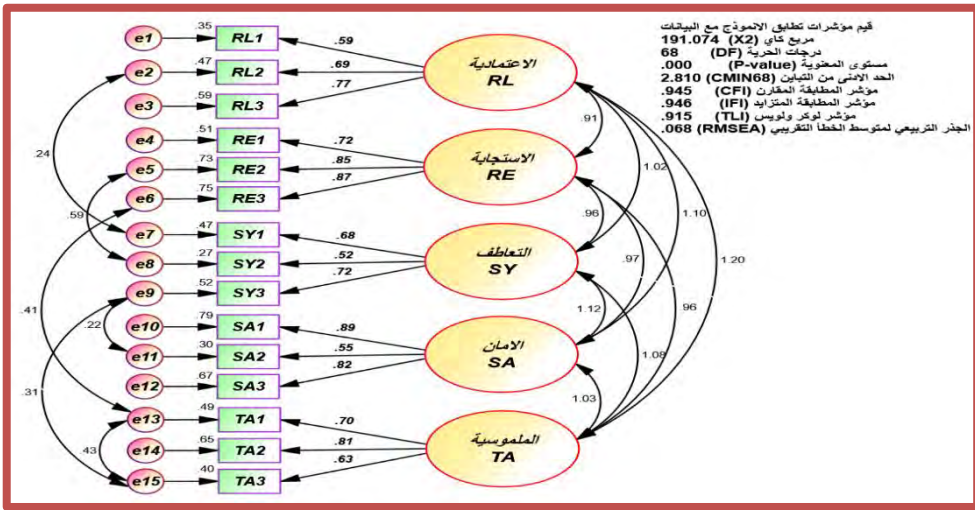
قيم مؤشرات تطابق الانموذج مع البيانات
مربع كاي (X2) 191.074
درجات الحرية (DF) 68
مستوى المعنوية (P-value) .000
الحد الادنى من التباين (CMIN68) 2.810
مؤشر المطابقة المقارن (CFI) .945
مؤشر المطابقة المتزايد (IFI) .946
مؤشر لوكر ولويس (TLI) .915
الجذر التربيعي لمتوسط الخطأ التقريبي (RMSEA) .068

| | | | | |
|---|---|---|---|---|
| e1 | .35 | RL1 | .59 | |
| e2 | .47 | RL2 | .69 | الاعتمادية RL |
| e3 | .59 | RL3 | .77 | |
| e4 | .51 | RE1 | .72 | |
| e5 | .73 | RE2 | .85 | الاستجابة RE |
| e6 | .75 | RE3 | .87 | |
| e7 | .47 | SY1 | .68 | |
| e8 | .27 | SY2 | .52 | التعاطف SY |
| e9 | .52 | SY3 | .72 | |
| e10 | .79 | SA1 | .89 | |
| e11 | .30 | SA2 | .55 | الامان SA |
| e12 | .67 | SA3 | .82 | |
| e13 | .49 | TA1 | .70 | |
| e14 | .65 | TA2 | .81 | الملموسية TA |
| e15 | .40 | TA3 | .63 | |

.24
.59
.41
.22
.31
.43
.91
1.02
1.10
1.20
.96
.97
96
1.12
1.08
1.03